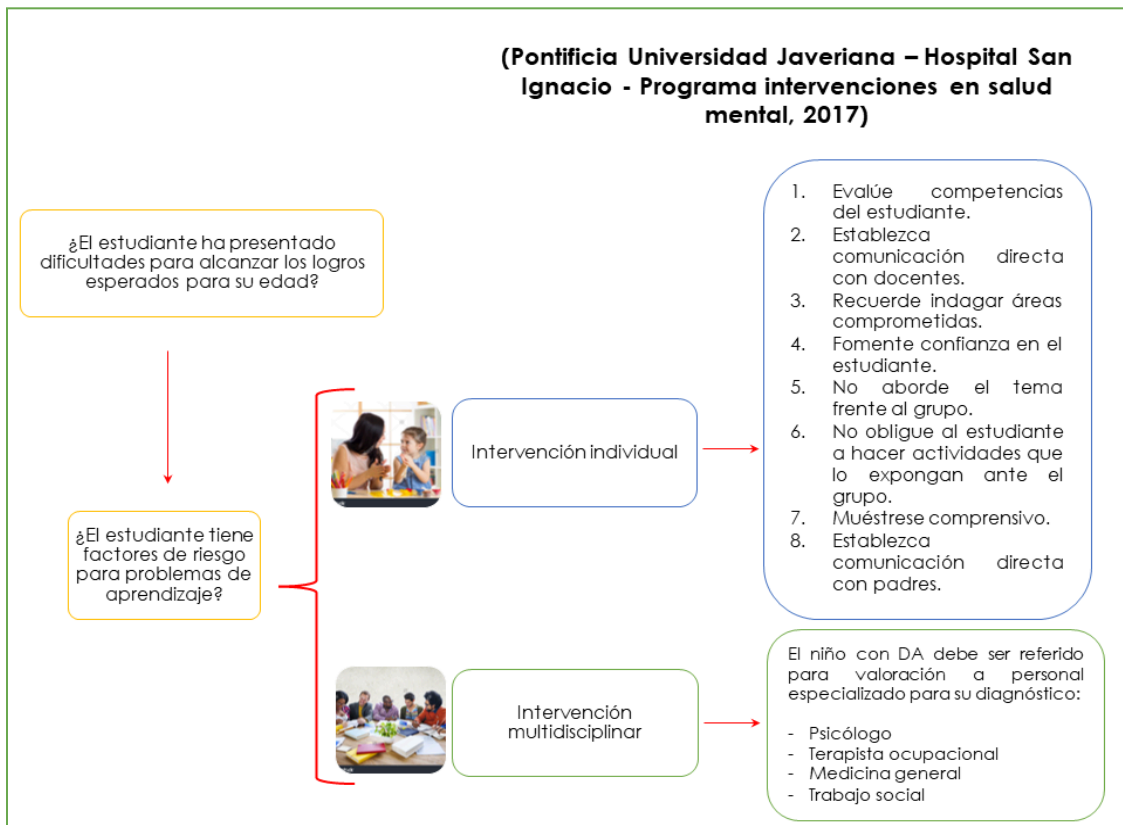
(Pontificia Universidad Javeriana – Hospital San Ignacio - Programa intervenciones en salud mental, 2017)

¿El estudiante ha presentado dificultades para alcanzar los logros esperados para su edad?

¿El estudiante tiene factores de riesgo para problemas de aprendizaje?

Intervención individual

1. Evalúe competencias del estudiante.
2. Establezca comunicación directa con docentes.
3. Recuerde indagar áreas comprometidas.
4. Fomente confianza en el estudiante.
5. No aborde el tema frente al grupo.
6. No obligue al estudiante a hacer actividades que lo expongan ante el grupo.
7. Muéstrese comprensivo.
8. Establezca comunicación directa con padres.

Intervención multidisciplinar

El niño con DA debe ser referido para valoración a personal especializado para su diagnóstico:

- Psicólogo
- Terapista ocupacional
- Medicina general
- Trabajo social